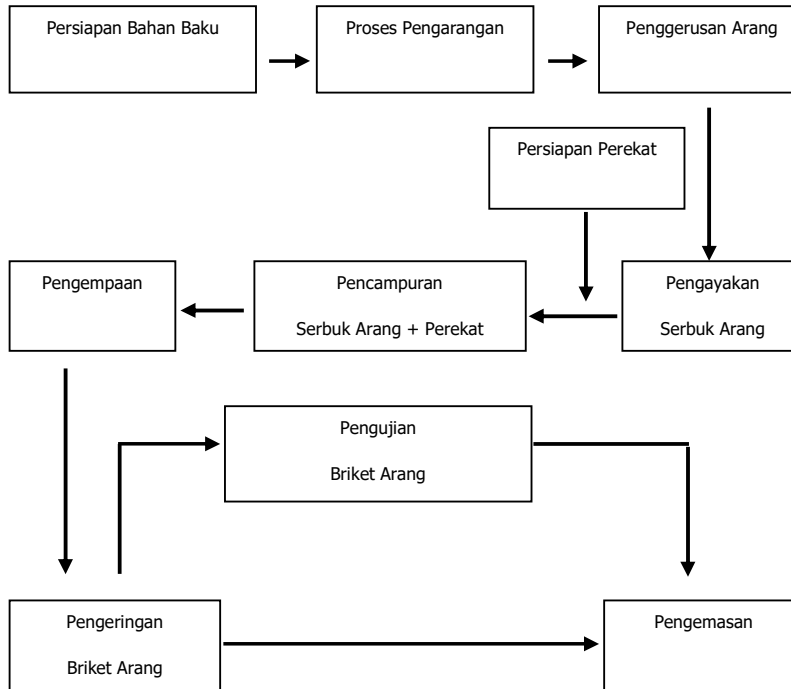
Persiapan Bahan Baku

Proses Pengarangan

Penggerusan Arang

Persiapan Perekat

Pengayakan Serbuk Arang

Pencampuran Serbuk Arang + Perekat

Pengempaan

Pengeringan Briket Arang

Pengujian Briket Arang

Pengemasan